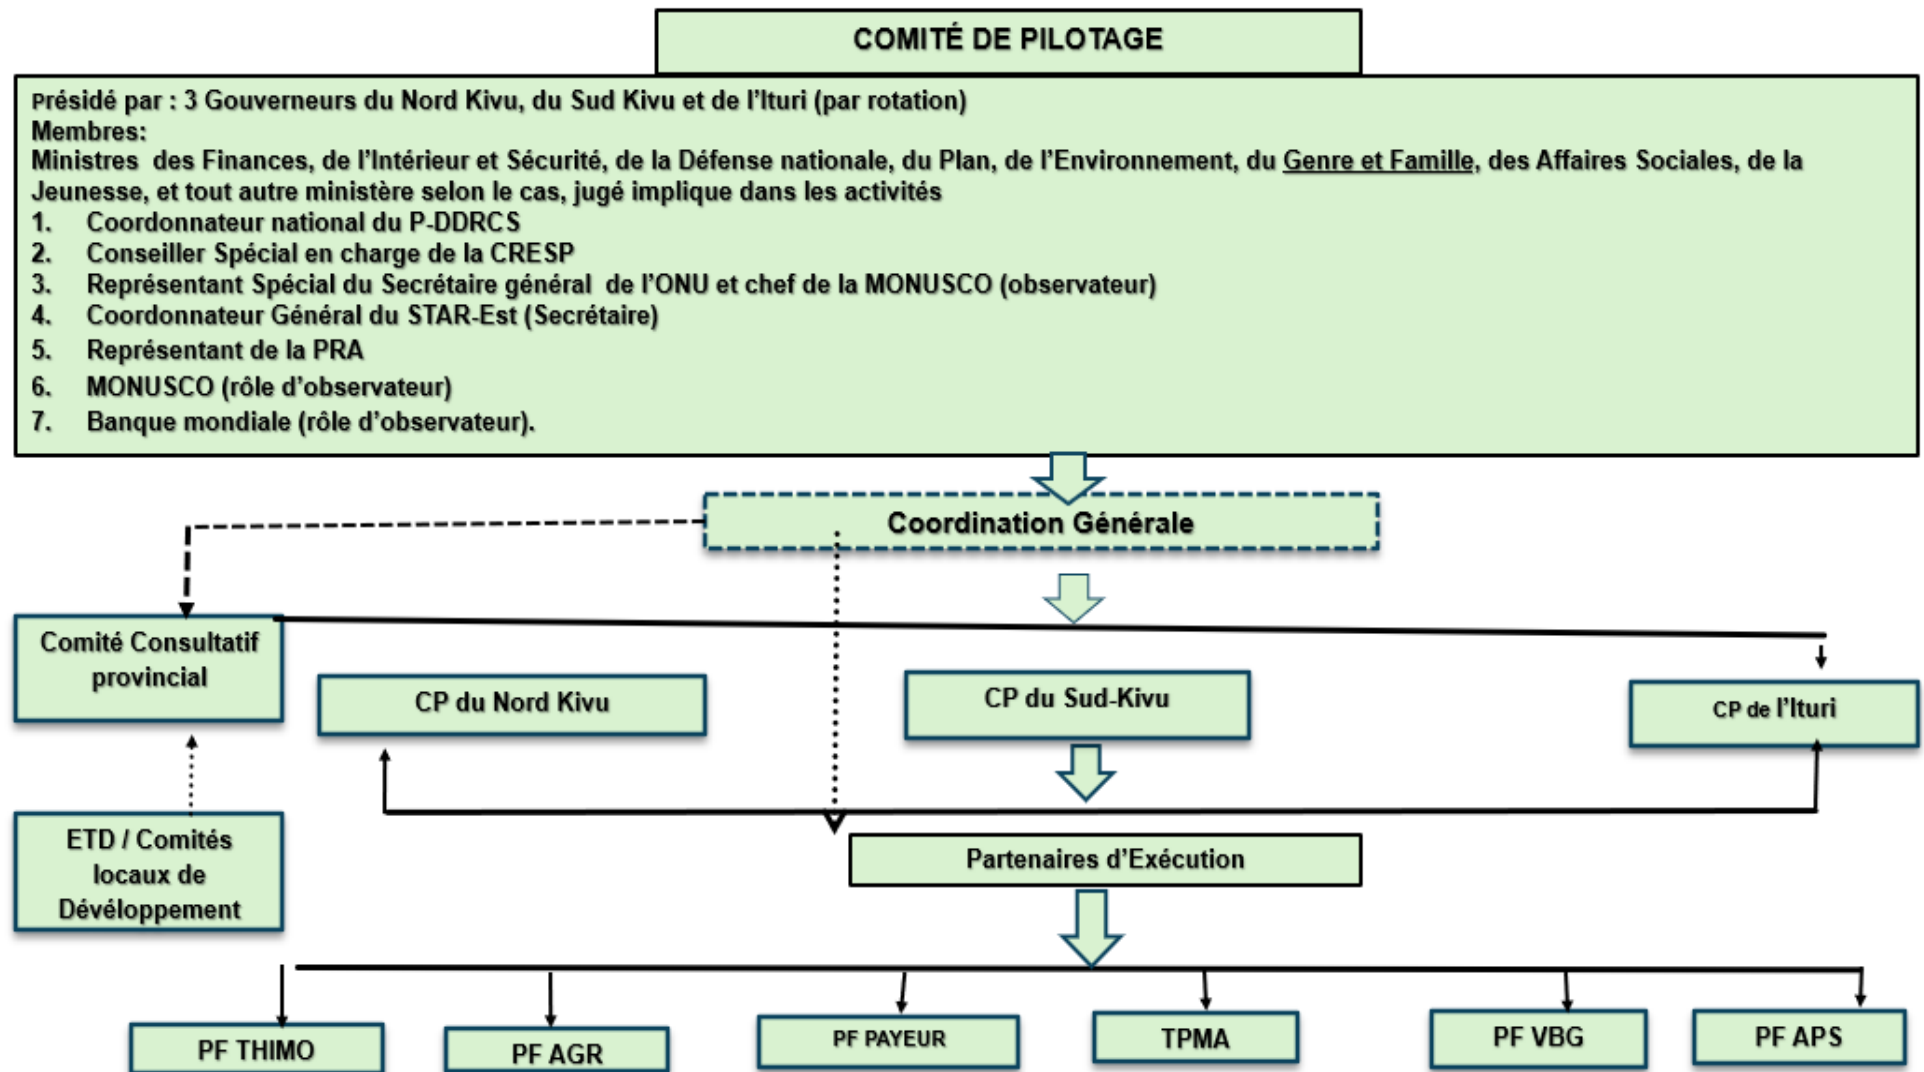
COMITÉ DE PILOTAGE

Présidé par : 3 Gouverneurs du Nord Kivu, du Sud Kivu et de l'Ituri (par rotation)
Membres:
Ministres des Finances, de l'Intérieur et Sécurité, de la Défense nationale, du Plan, de l'Environnement, du Genre et Famille, des Affaires Sociales, de la Jeunesse, et tout autre ministère selon le cas, jugé implique dans les activités
1. Coordonnateur national du P-DDRCS
2. Conseiller Spécial en charge de la CRESP
3. Représentant Spécial du Secrétaire général de l'ONU et chef de la MONUSCO (observateur)
4. Coordonnateur Général du STAR-Est (Secrétaire)
5. Représentant de la PRA
6. MONUSCO (rôle d'observateur)
7. Banque mondiale (rôle d'observateur).

Coordination Générale

Comité Consultatif provincial

CP du Nord Kivu

CP du Sud-Kivu

CP de l'Ituri

ETD / Comités locaux de Développement

Partenaires d'Exécution

PF THIMO

PF AGR

PF PAYEUR

TPMA

PF VBG

PF APS